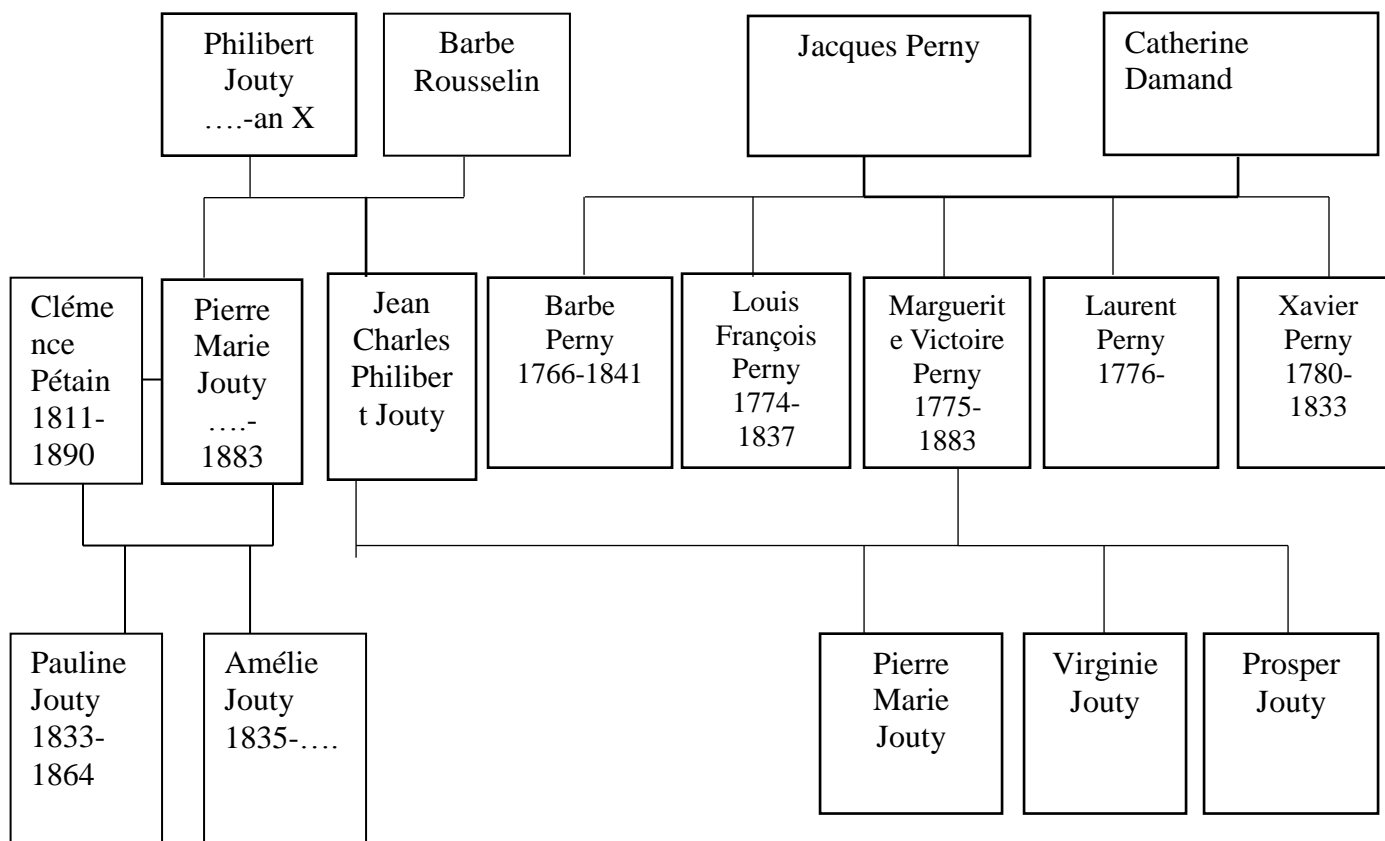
Philibert Jouty ….-an X

Barbe Rousselin

Jacques Perny

Catherine Damand

Cléme nce Pétain 1811-1890

Pierre Marie Jouty ….-1883

Jean Charles Philibert Jouty

Barbe Perny 1766-1841

Louis François Perny 1774-1837

Marguerite Victoire Perny 1775-1883

Laurent Perny 1776-

Xavier Perny 1780-1833

Pauline Jouty 1833-1864

Amélie Jouty 1835-….

Pierre Marie Jouty

Virginie Jouty

Prosper Jouty